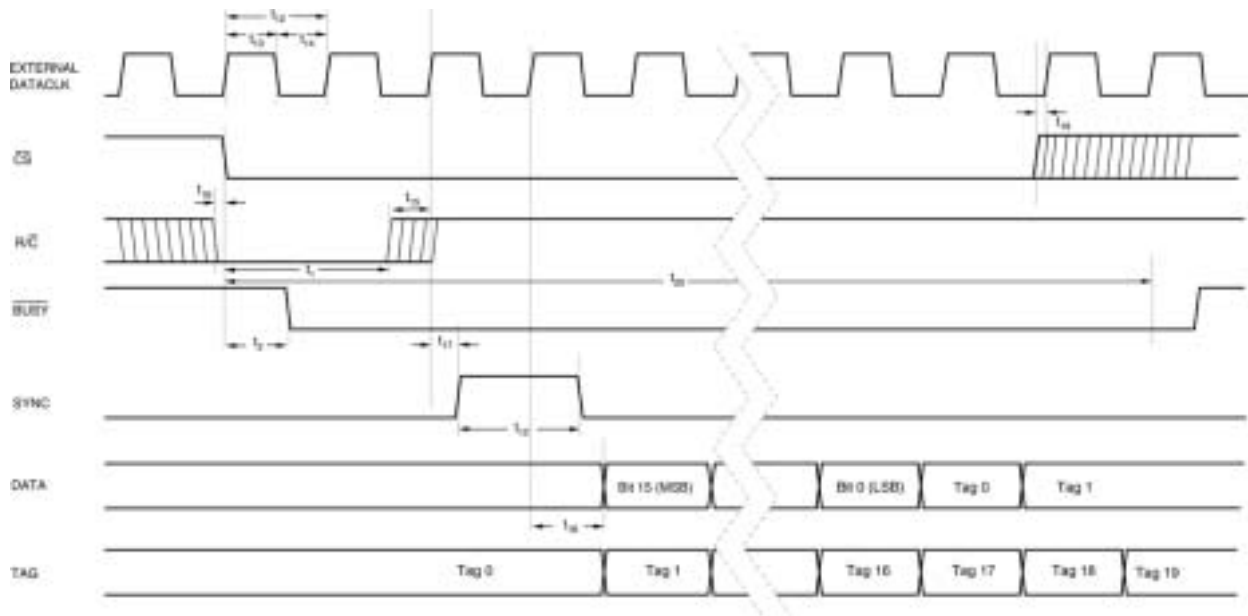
EXTERNAL DATACLK

$\overline{CS}$

$R/\overline{C}$

$\overline{BUSY}$

SYNC

DATA

TAG

$t_{12}$ $t_{13}$ $t_{14}$

$t_{18}$

$t_{19}$

$t_{15}$

$t_1$

$t_{20}$

$t_2$

$t_{11}$

$t_{12}$

$t_{16}$

Bit 15 (MSB)

Bit 0 (LSB)

Tag 0

Tag 1

Tag 0

Tag 1

Tag 16

Tag 17

Tag 18

Tag 19